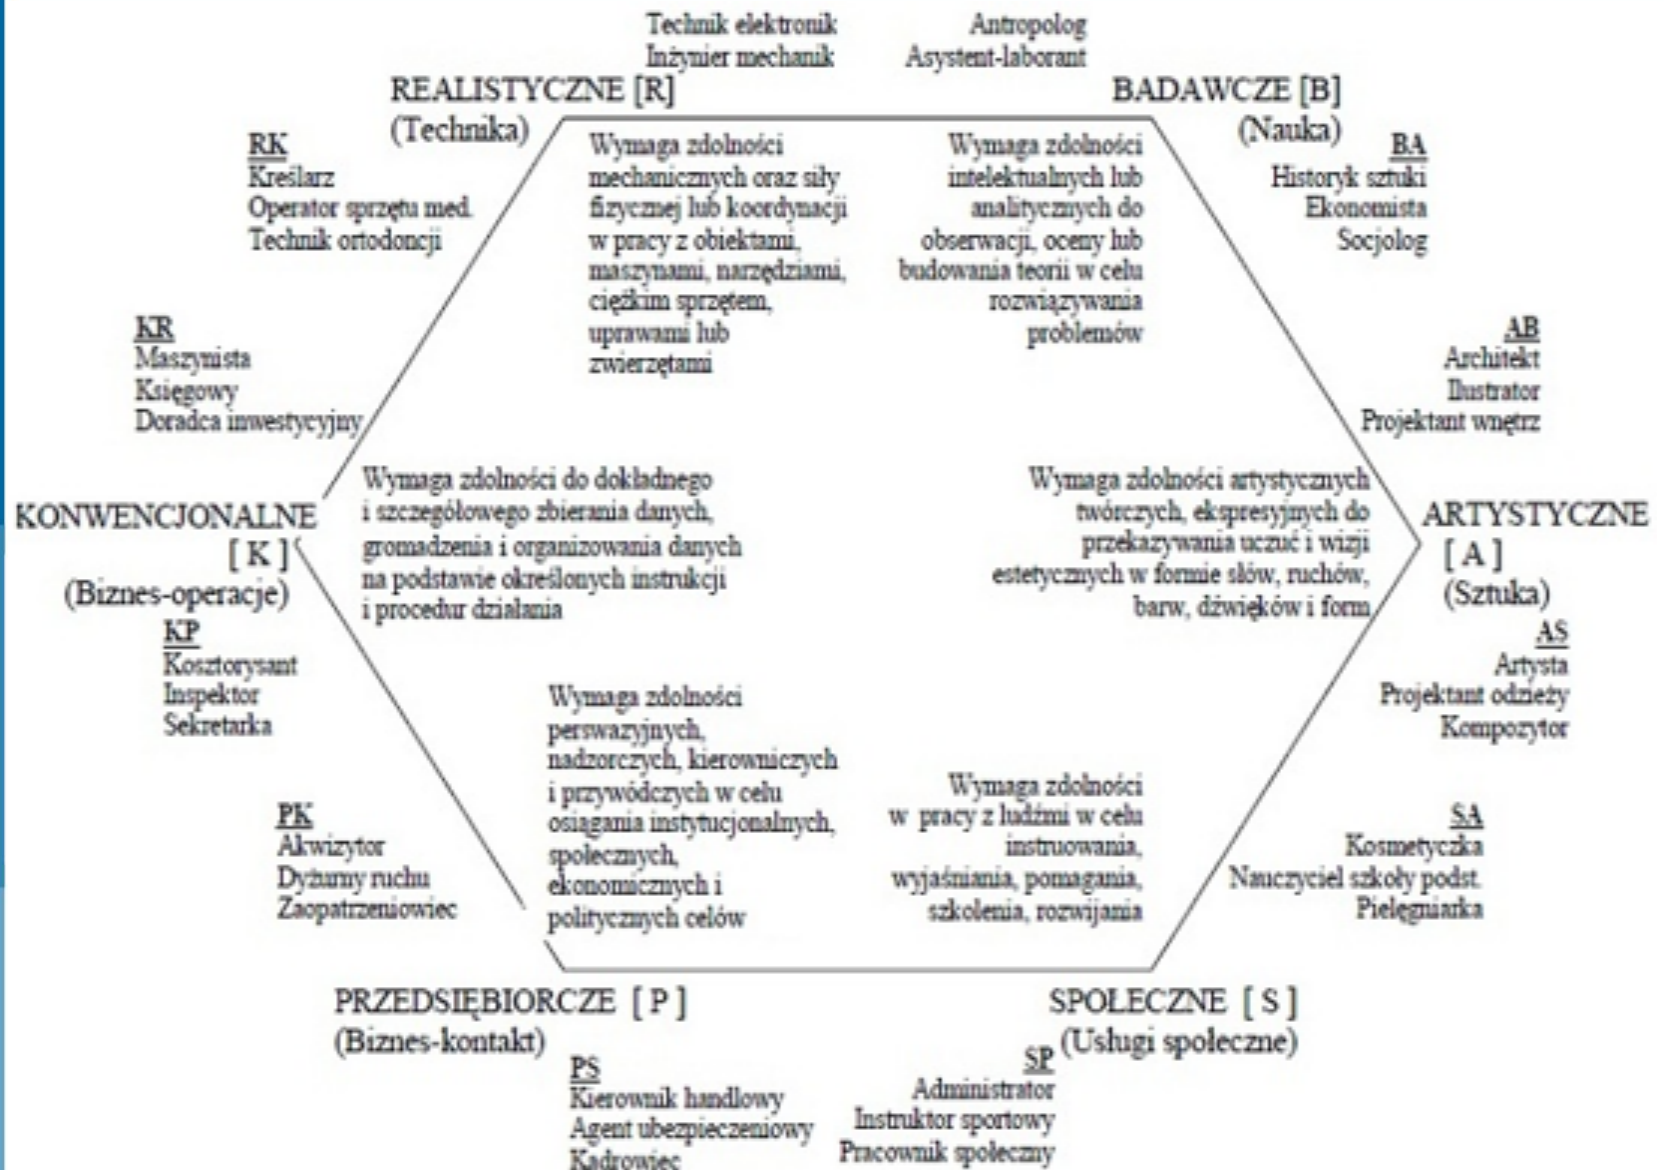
Technik elektronik
Inżynier mechanik

Antropolog
Asystent-laborant

REALISTYCZNE [R]
(Technika)

BADAWCZE [B]
(Nauka)

RK
Kreślarz
Operator sprzętu med.
Technik ortodoncji

Wymaga zdolności mechanicznych oraz siły fizycznej lub koordynacji w pracy z obiektami, maszynami, narzędziami, ciężkim sprzętem, uprawami lub zwierzętami

Wymaga zdolności intelektualnych lub analitycznych do obserwacji, oceny lub budowania teorii w celu rozwiązywania problemów

BA
Historyk sztuki
Ekonomista
Socjolog

KR
Maszynista
Księgowy
Doradca inwestycyjny

AB
Architekt
Ilustrator
Projektant wnętrz

KONWENCJONALNE
[ K ]
(Biznes-operacje)

Wymaga zdolności do dokładnego i szczegółowego zbierania danych, gromadzenia i organizowania danych na podstawie określonych instrukcji i procedur działania

Wymaga zdolności artystycznych twórczych, ekspresyjnych do przekazywania uczuć i wizji estetycznych w formie słów, ruchów, barw, dźwięków i form

ARTYSTYCZNE
[ A ]
(Sztuka)

KP
Kosztorysant
Inspektor
Sekretarka

AS
Artysta
Projektant odzieży
Kompozytor

Wymaga zdolności perswazyjnych, nadzorczych, kierowniczych i przywódczych w celu osiągania instytucjonalnych, społecznych, ekonomicznych i politycznych celów

Wymaga zdolności w pracy z ludźmi w celu instruowania, wyjaśniania, pomagania, szkolenia, rozwijania

PK
Akwizytor
Dyżurny ruchu
Zaopatrzeniowiec

SA
Kosmetyczka
Nauczyciel szkoły podst.
Pielęgniarka

PRZEDSIĘBIORCZE [ P ]
(Biznes-kontakt)

SPOŁECZNE [ S ]
(Usługi społeczne)

PS
Kierownik handlowy
Agent ubezpieczeniowy
Kadrowiec

SP
Administrator
Instruktor sportowy
Pracownik społeczny